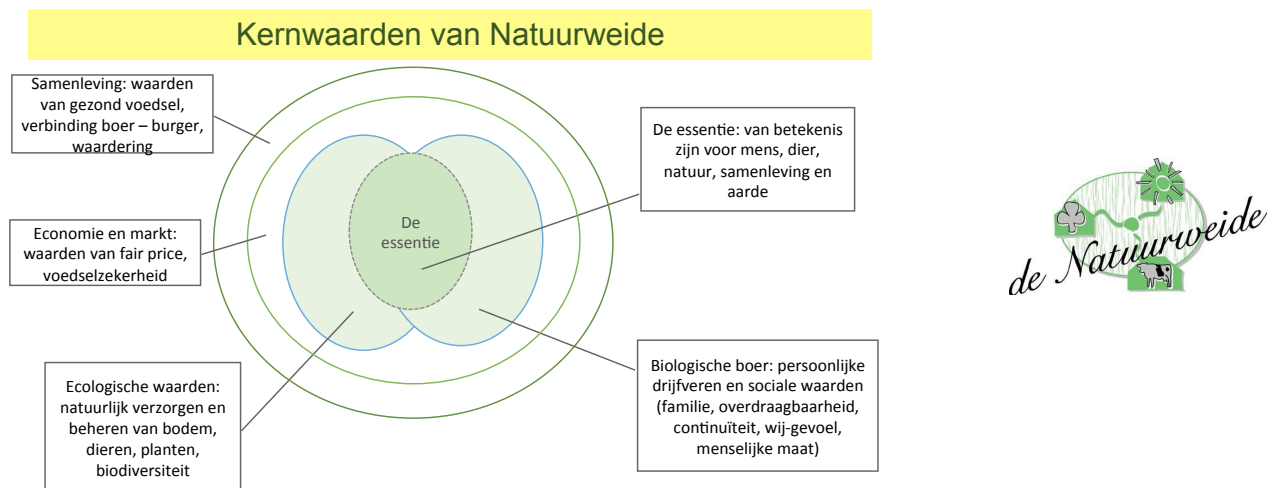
Kernwaarden van Natuurweide

Samenleving: waarden van gezond voedsel, verbinding boer – burger, waardering

Economie en markt: waarden van fair price, voedselzekerheid

De essentie

De essentie: van betekenis zijn voor mens, dier, natuur, samenleving en aarde

Ecologische waarden: natuurlijk verzorgen en beheren van bodem, dieren, planten, biodiversiteit

Biologische boer: persoonlijke drijfveren en sociale waarden (familie, overdraagbaarheid, continuïteit, wij-gevoel, menselijke maat)

de Natuurweide